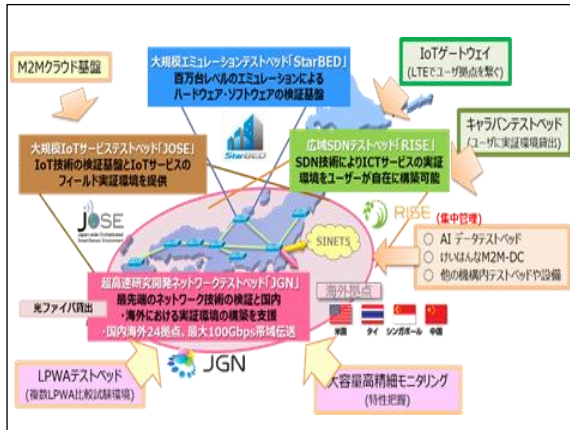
M2Mクラウド基盤

大規模エミュレーションテストベッド「StarBED」
百万台レベルのエミュレーションによる
ハードウェア・ソフトウェアの検証基盤

IoTゲートウェイ
(LTEでユーザ拠点を繋ぐ)

キャラバンテストベッド
(ユーザに実証環境提供)

大規模IoTサービステストベッド「JOSE」
IoT技術の検証基盤とIoTサービスの
フィールド実証環境を提供

StarBED

広域SDNテストベッド「RISE」
SDN技術によりICTサービスの実証
環境をユーザーが自在に構築可能

JOSE

RISE

(集中管理)
○ AI データテストベッド
○ けいはんなM2M-DC
○ 他の機構内テストベッドや設備

SINET5

超高速研究開発ネットワークテストベッド「JGN」
最先端のネットワーク技術の検証と国内
・海外における実証環境の構築を支援
・国内海外24拠点、最大100Gbps帯域伝送

光ファイバ貸出

海外拠点
米国 タイ シンガポール 中国

JGN

LPWAテストベッド
(複数LPWA比較試験環境)

大容量高精細モニタリング
(特性把握)